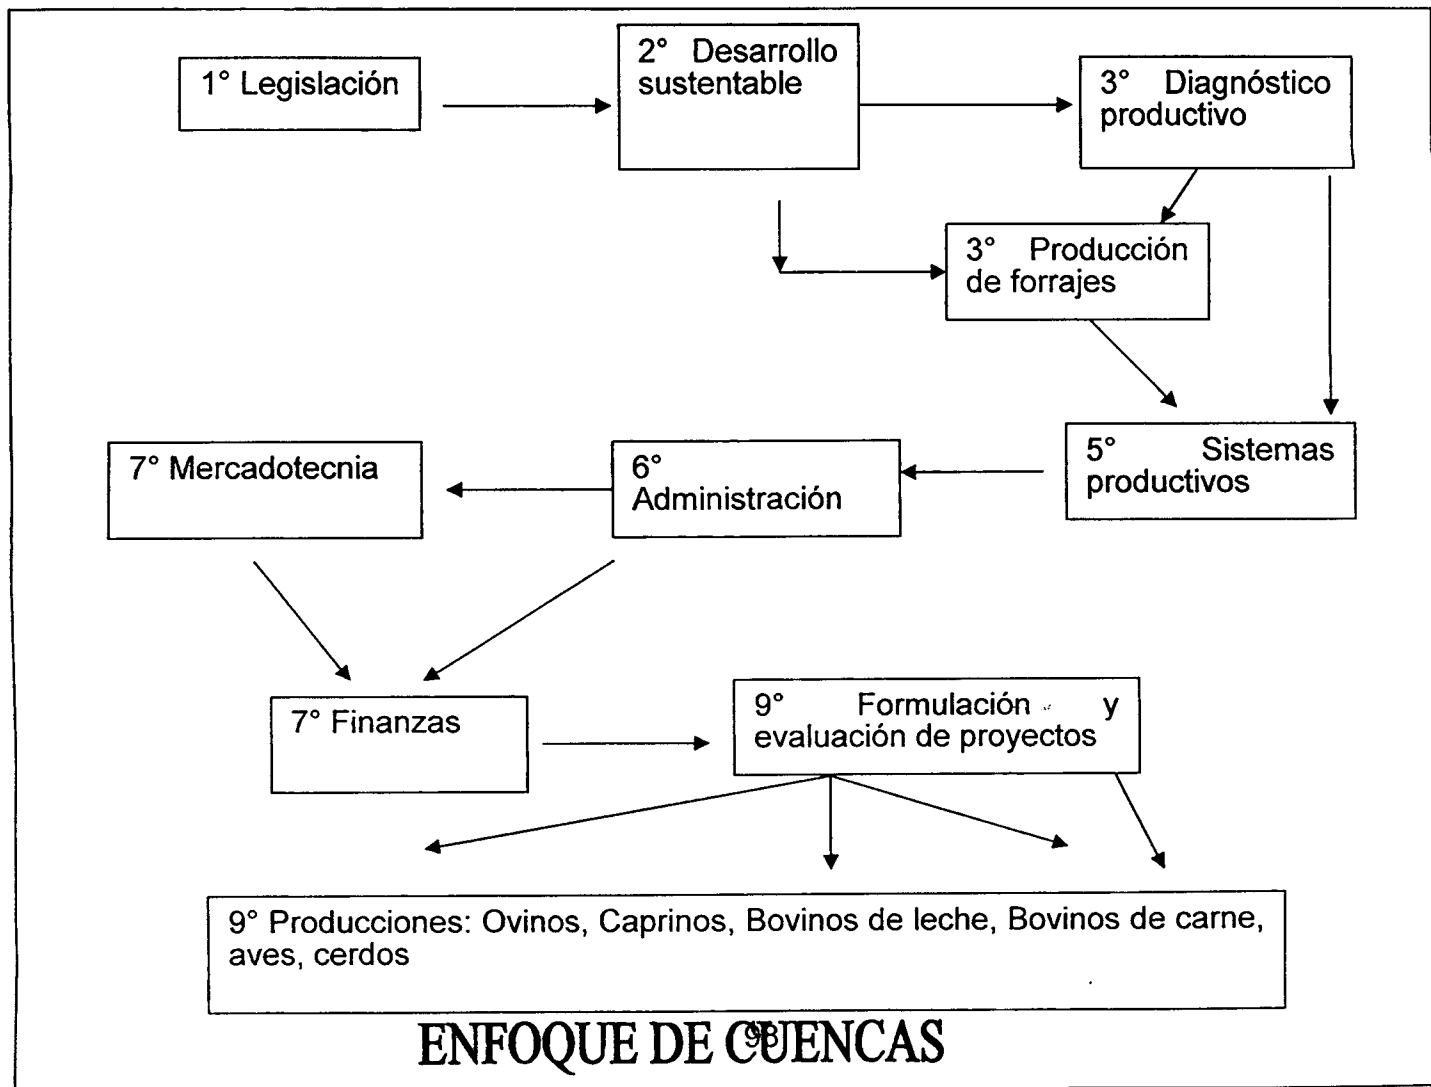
1° Legislación

2° Desarrollo sustentable

3° Diagnóstico productivo

3° Producción de forrajes

5° Sistemas productivos

6° Administración

7° Mercadotecnia

7° Finanzas

9° Formulación y evaluación de proyectos

9° Producciones: Ovinos, Caprinos, Bovinos de leche, Bovinos de carne, aves, cerdos

ENFOQUE DE CUENCAS

93